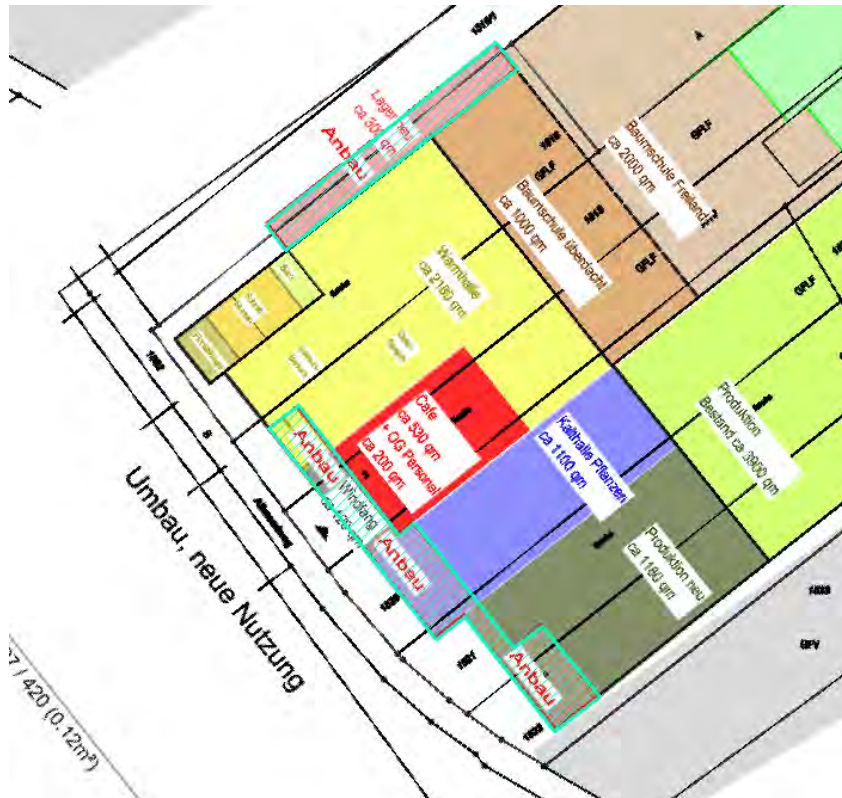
Anbau
Lager
ca 300 qm

Baumschule Freiland
ca 2000 qm

Baumschule überdacht
ca 1000 qm

GFLF
GFLF
GFLF

Warmhalle
ca 2160 qm

Cafe
ca 300 qm
+ OG Personal
ca 200 qm

Kalthalle Pflanzen
ca 1100 qm

Produktion
Bestand ca. 3900 qm

Produktion neu
ca 1160 qm

Anbau
Windfang
ca 120 qm

Anbau

Anbau

Umbau, neue Nutzung

27 / 420 (0.12m²)

GFLF
GFV